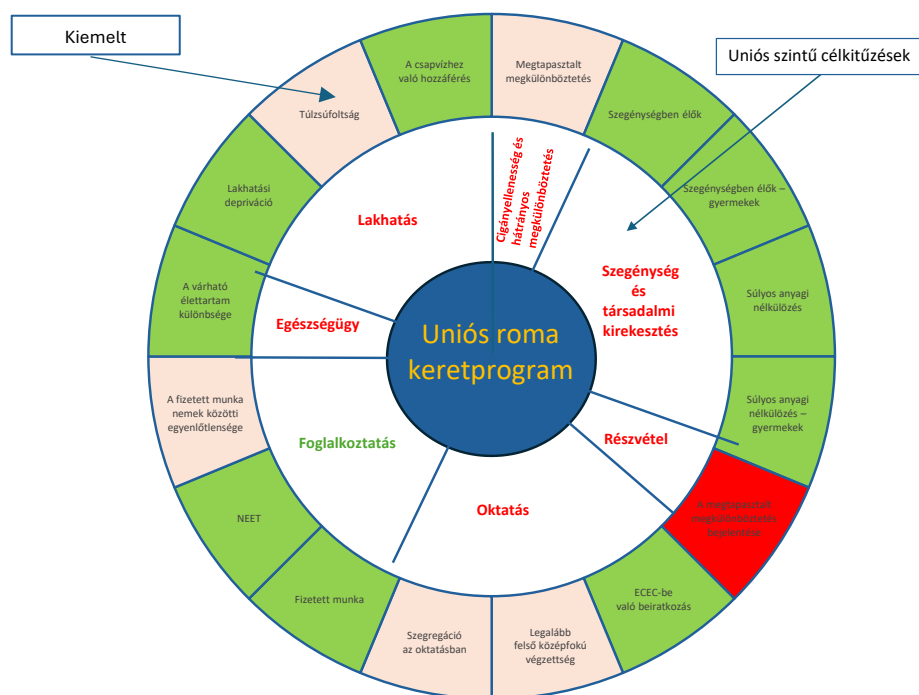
Kiemelt

Uniós szintű célkitűzések

Uniós roma keretprogram

Lakhatás

Cigányellenesség és hátrányos megkülönböztetés

Szegénység és társadalmi kirekesztés

Egészségügy

Foglalkoztatás

Részvétel

Oktatás

A csapvízhez való hozzáférés

Megtapasztalt megkülönböztetés

Szegénységben élők

Szegénységben élők – gyermekek

Súlyos anyagi nélkülözés

Súlyos anyagi nélkülözés – gyermekek

A megtapasztalt megkülönböztetés bejelentése

ECEC-be való beiratkozás

Legalább felső középfokú végzettség

Szegregáció az oktatásban

Fizetett munka

NEET

A fizetett munka nemek közötti egyenlőtlensége

A várható élettartam különbsége

Lakhatási depriváció

Túlzsúfoltság